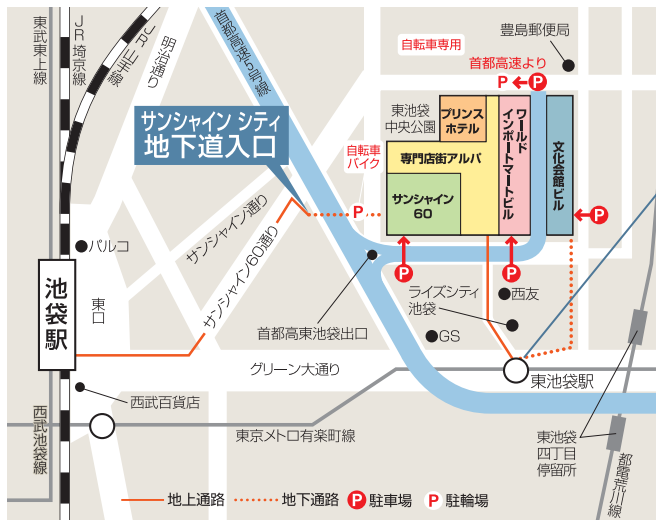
東武東上線

JR埼京線

JR山手線

明治通り

首都高速5号線

豊島郵便局

自転車専用

首都高速より

P

P

サンシャイン シティ
地下道入口

東池袋中央公園

プリンスホテル

ワールドインポートマートビル

文化会館ビル

自転車バイク

専門店街アルパ

サンシャイン60

P

P

P

P

P

サンシャイン通り

サンシャイン60通り

パルコ

東口

池袋駅

ライズシティ池袋

西友

GS

首都高東池袋出口

グリーン大通り

東池袋駅

西武百貨店

西武池袋線

東京メトロ有楽町線

東池袋四丁目停留所

都電荒川線

地上通路

地下通路

P 駐車場

P 駐輪場